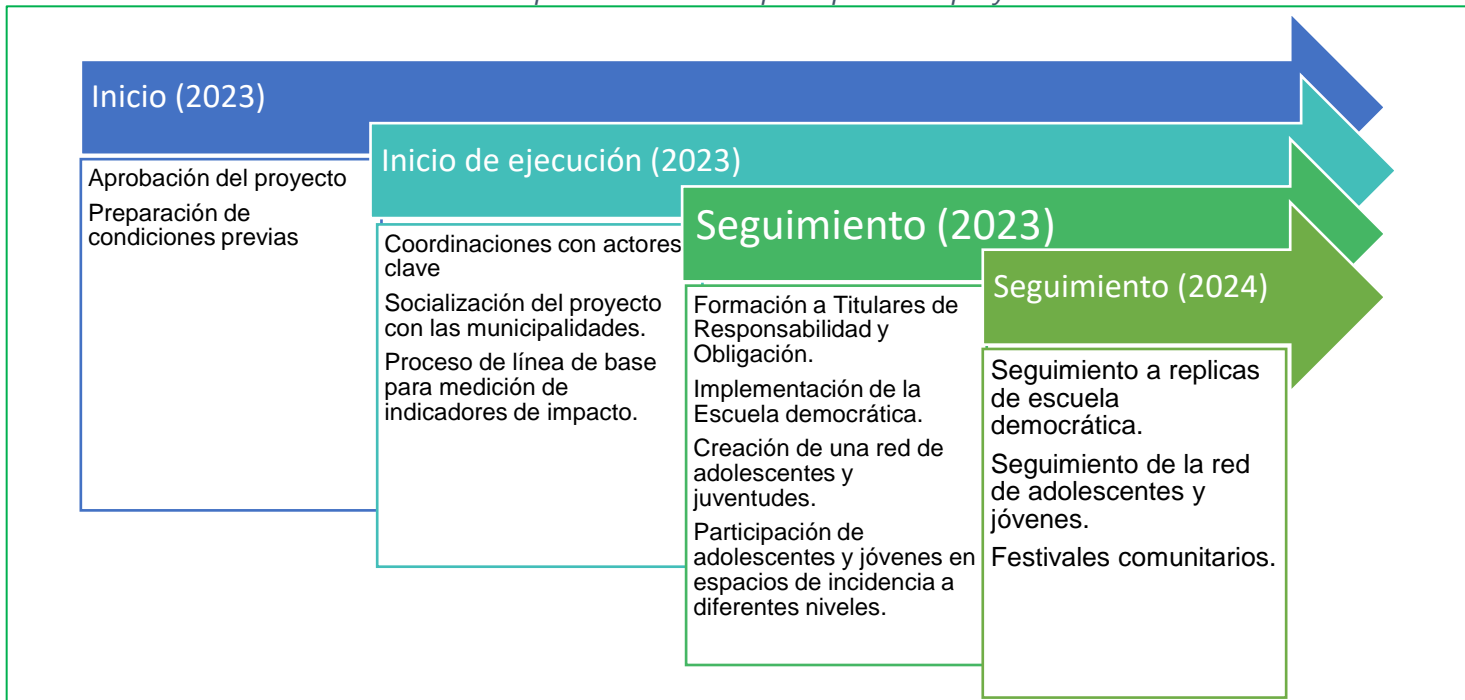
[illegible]

Inicio (2023)

Aprobación del proyecto

Preparación de condiciones previas

Inicio de ejecución (2023)

Coordinaciones con actores clave

Socialización del proyecto con las municipalidades.

Proceso de línea de base para medición de indicadores de impacto.

Seguimiento (2023)

Formación a Titulares de Responsabilidad y Obligación.

Implementación de la Escuela democrática.

Creación de una red de adolescentes y juventudes.

Participación de adolescentes y jóvenes en espacios de incidencia a diferentes niveles.

Seguimiento (2024)

Seguimiento a replicas de escuela democrática.

Seguimiento de la red de adolescentes y jóvenes.

Festivales comunitarios.